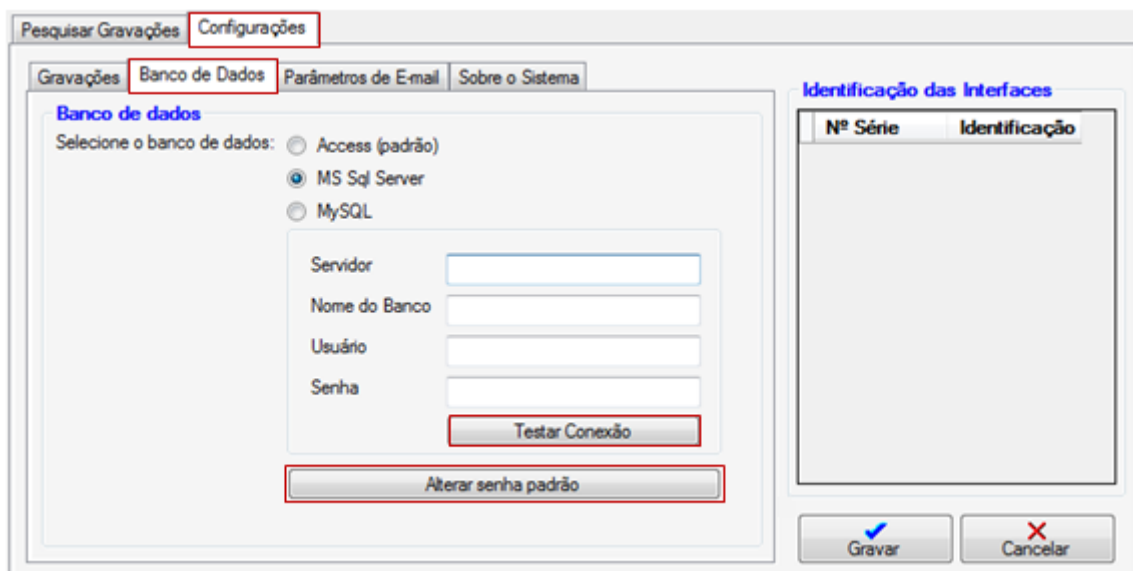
Pesquisar Gravações Configurações

Gravações Banco de Dados Parâmetros de E-mail Sobre o Sistema

Banco de dados

Selecione o banco de dados: Access (padrão)

MS Sql Server

MySQL

Servidor

Nome do Banco

Usuário

Senha

Testar Conexão

Alterar senha padrão

Identificação das Interfaces

| Nº Série | Identificação |
|---|---|

Gravar

Cancelar